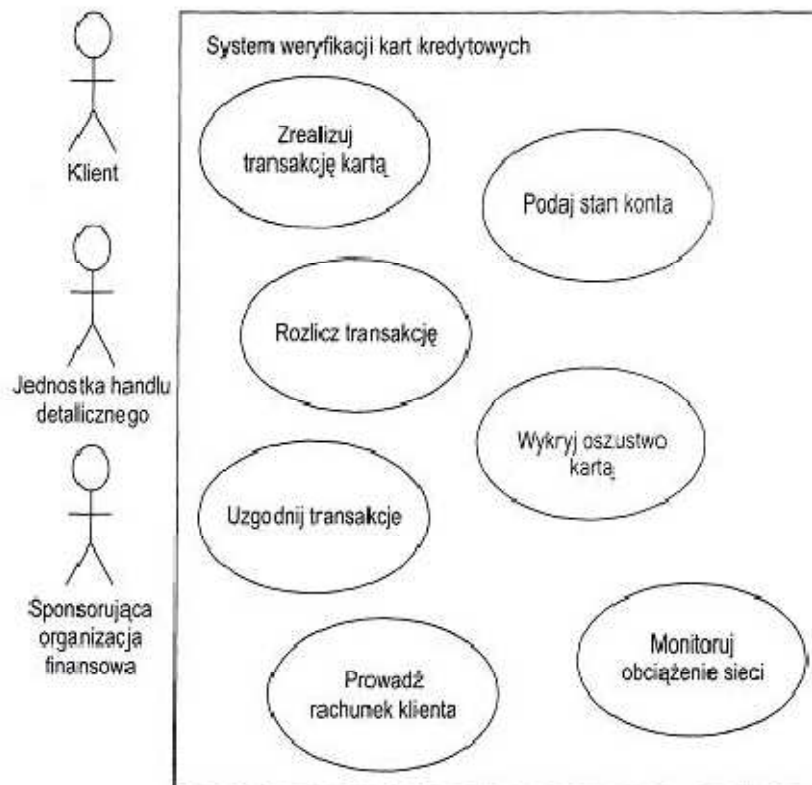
Klient

Jednostka handlu detalicznego

Sponsorująca organizacja finansowa

System weryfikacji kart kredytowych

Zrealizuj transakcję kartą

Podaj stan konta

Rozlicz transakcję

Wykryj oszustwo kartą

Uzgodnij transakcje

Monitoruj obciążenie sieci

Prowadź rachunek klienta